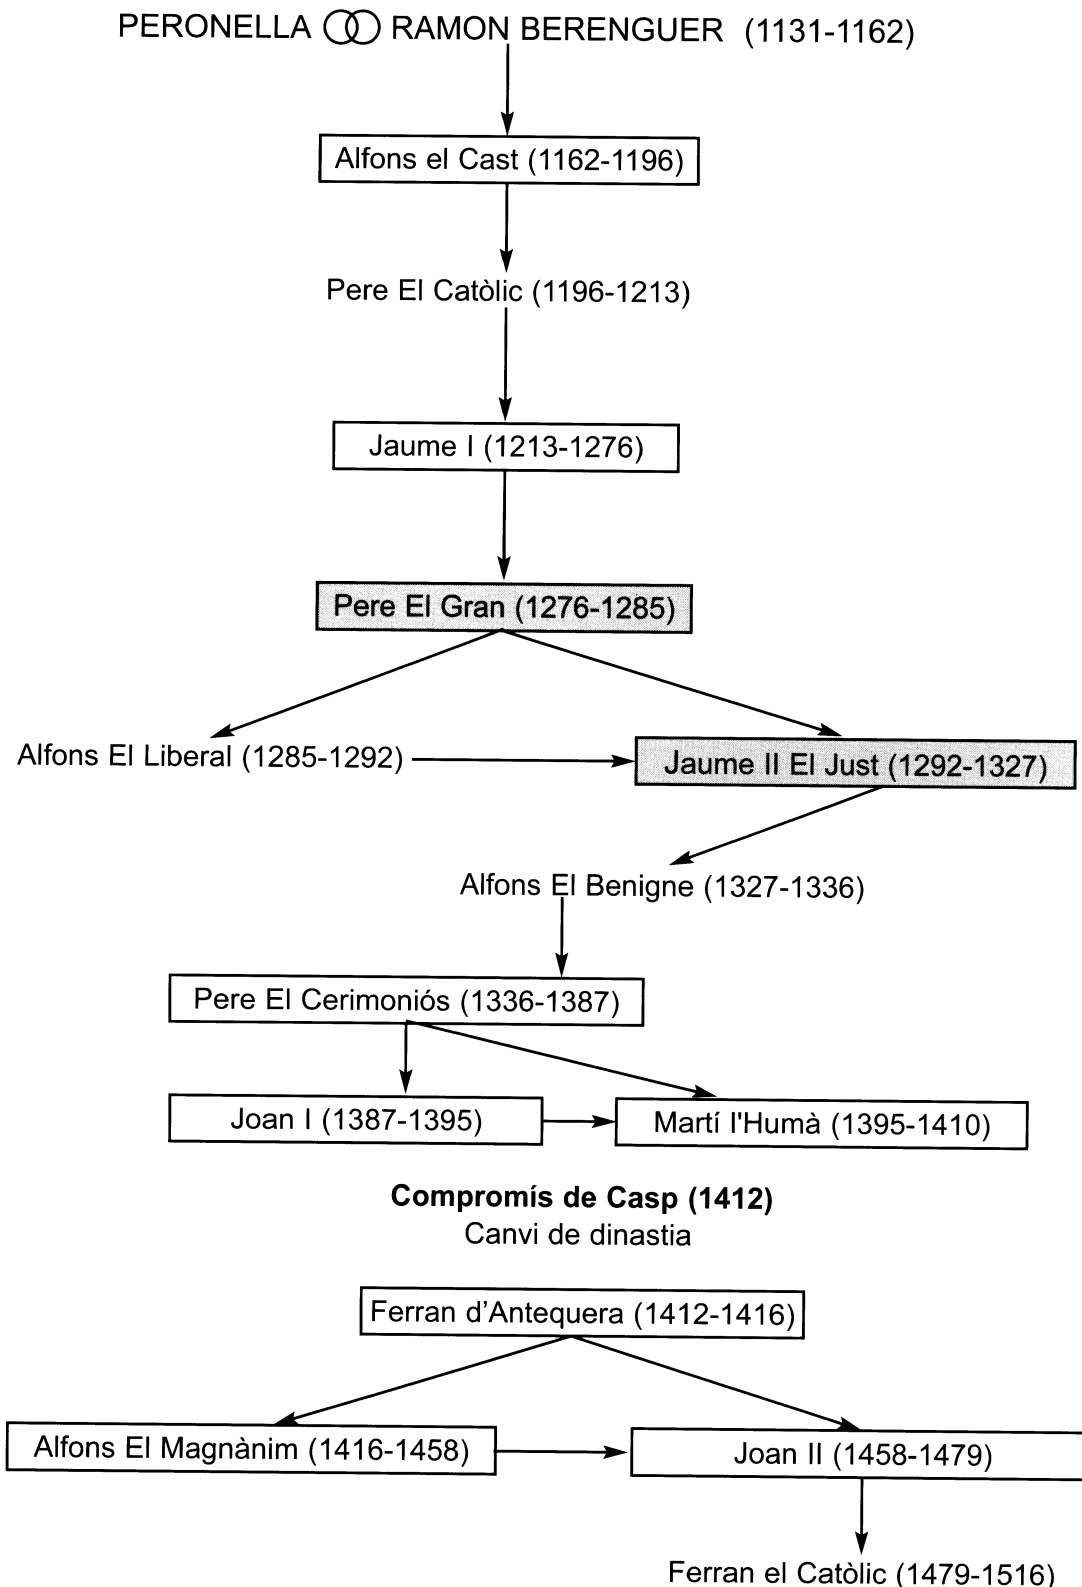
PERONELLA ⚭ RAMON BERENGUER (1131-1162)

Alfons el Cast (1162-1196)

Pere El Catòlic (1196-1213)

Jaume I (1213-1276)

Pere El Gran (1276-1285)

Alfons El Liberal (1285-1292)

Jaume II El Just (1292-1327)

Alfons El Benigne (1327-1336)

Pere El Cerimoniós (1336-1387)

Joan I (1387-1395)

Martí l'Humà (1395-1410)

**Compromís de Casp (1412)**
Canvi de dinastia

Ferran d'Antequera (1412-1416)

Alfons El Magnànim (1416-1458)

Joan II (1458-1479)

Ferran el Catòlic (1479-1516)